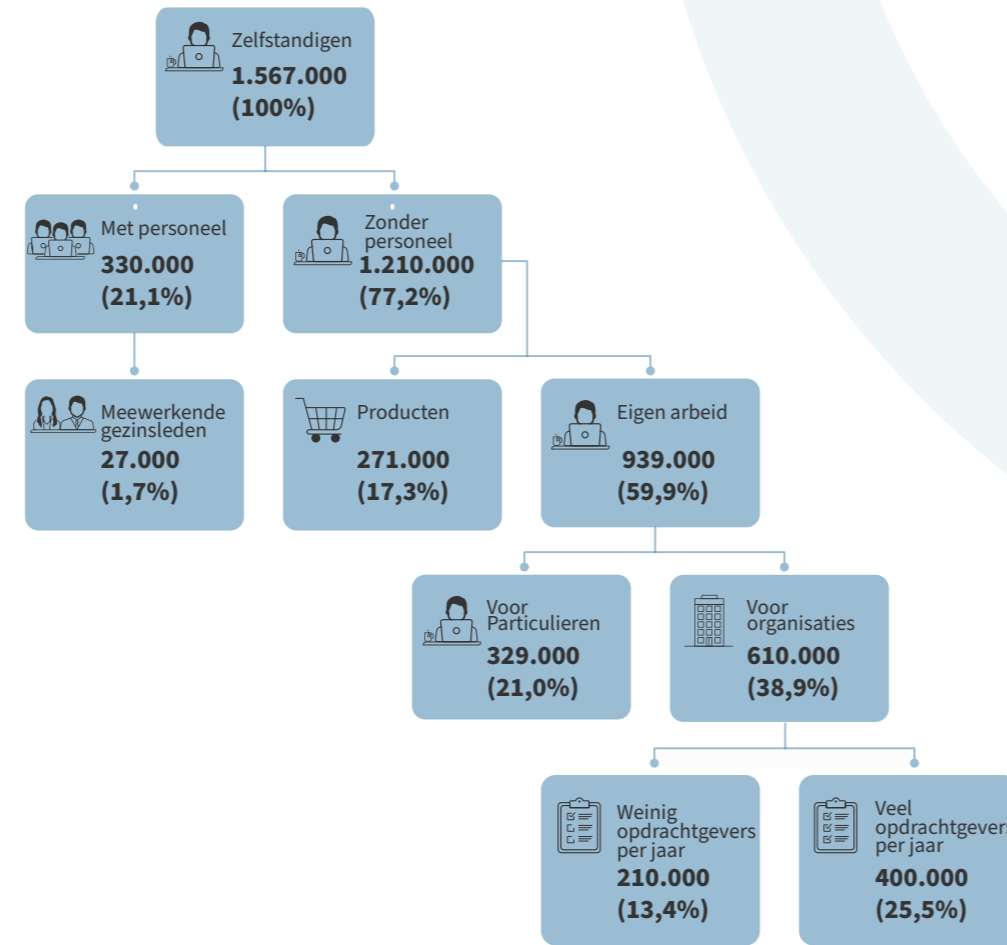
Zelfstandigen
1.567.000
(100%)

Met personeel
330.000
(21,1%)

Zonder personeel
1.210.000
(77,2%)

Meewerkende gezinsleden
27.000
(1,7%)

Producten
271.000
(17,3%)

Eigen arbeid
939.000
(59,9%)

Voor Particulieren
329.000
(21,0%)

Voor organisaties
610.000
(38,9%)

Weinig opdrachtgevers per jaar
210.000
(13,4%)

Veel opdrachtgevers per jaar
400.000
(25,5%)